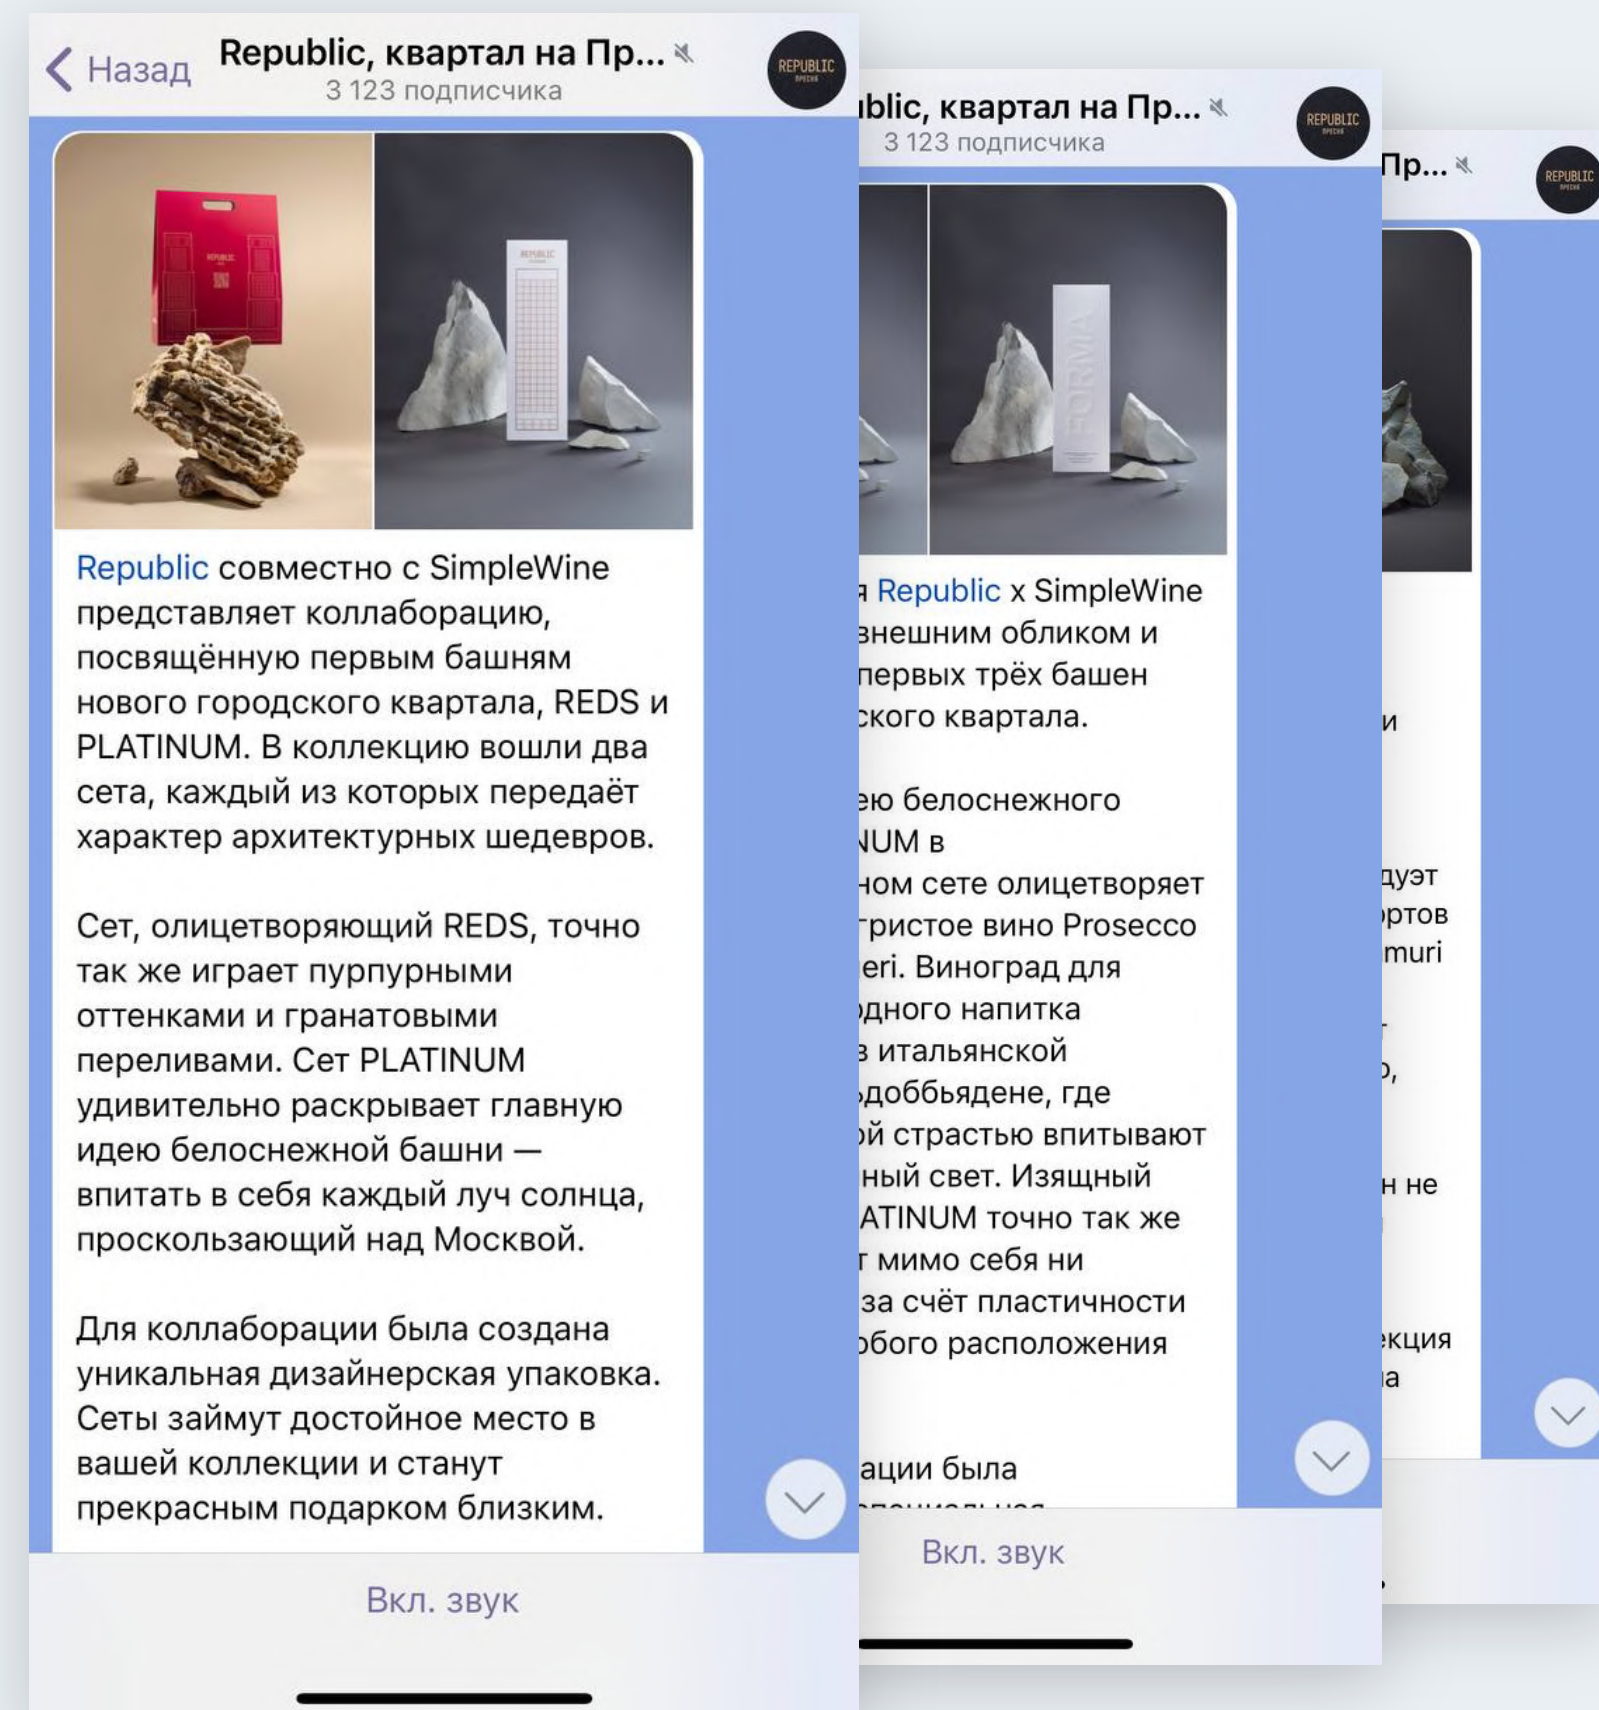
Назад Republic, квартал на Пр...
3 123 подписчика

REPUBLIC

Republic совместно с SimpleWine представляет коллаборацию, посвящённую первым башням нового городского квартала, REDS и PLATINUM. В коллекцию вошли два сета, каждый из которых передаёт характер архитектурных шедевров.

Сет, олицетворяющий REDS, точно так же играет пурпурными оттенками и гранатовыми переливами. Сет PLATINUM удивительно раскрывает главную идею белоснежной башни — впитать в себя каждый луч солнца, проскользающий над Москвой.

Для коллаборации была создана уникальная дизайнерская упаковка. Сеты займут достойное место в вашей коллекции и станут прекрасным подарком близким.

Вкл. звук

ıblic, квартал на Пр...
3 123 подписчика

REPUBLIC

FORMA

я Republic x SimpleWine
знешним обликом и
первых трёх башен
ского квартала.

ею белоснежного
NUM в
ном сете олицетворяет
ристое вино Prosecco
eri. Виноград для
одного напитка
з итальянской
доббьядене, где
ой страстью впитывают
ный свет. Изящный
ATINUM точно так же
т мимо себя ни
за счёт пластичности
обого расположения

ации была

Вкл. звук

Пр...

REPUBLIC

и

дуэт
ртов
muri

о,

н не

екция
а